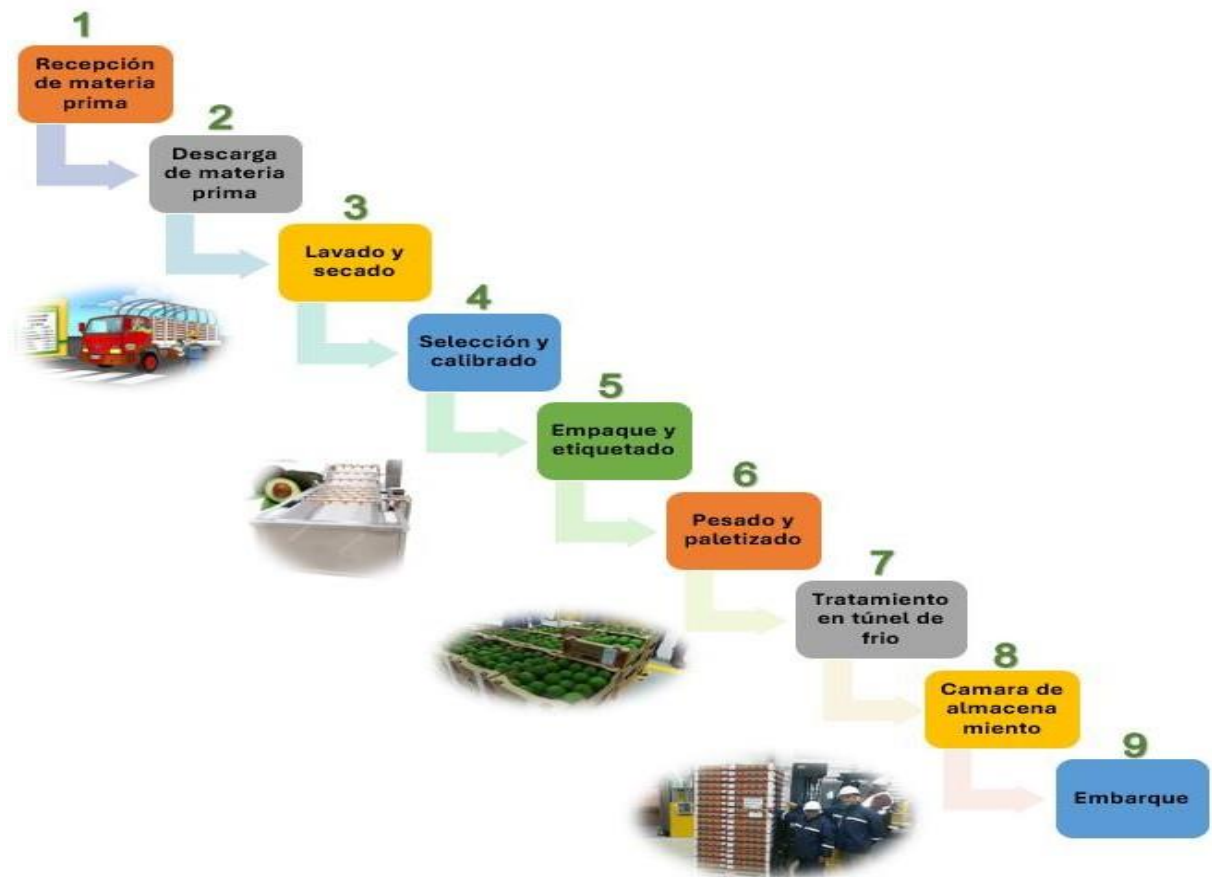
1
Recepción de materia prima

2
Descarga de materia prima

3
Lavado y secado

4
Selección y calibrado

5
Empaque y etiquetado

6
Pesado y paletizado

7
Tratamiento en túnel de frio

8
Camara de almacena miento

9
Embarque